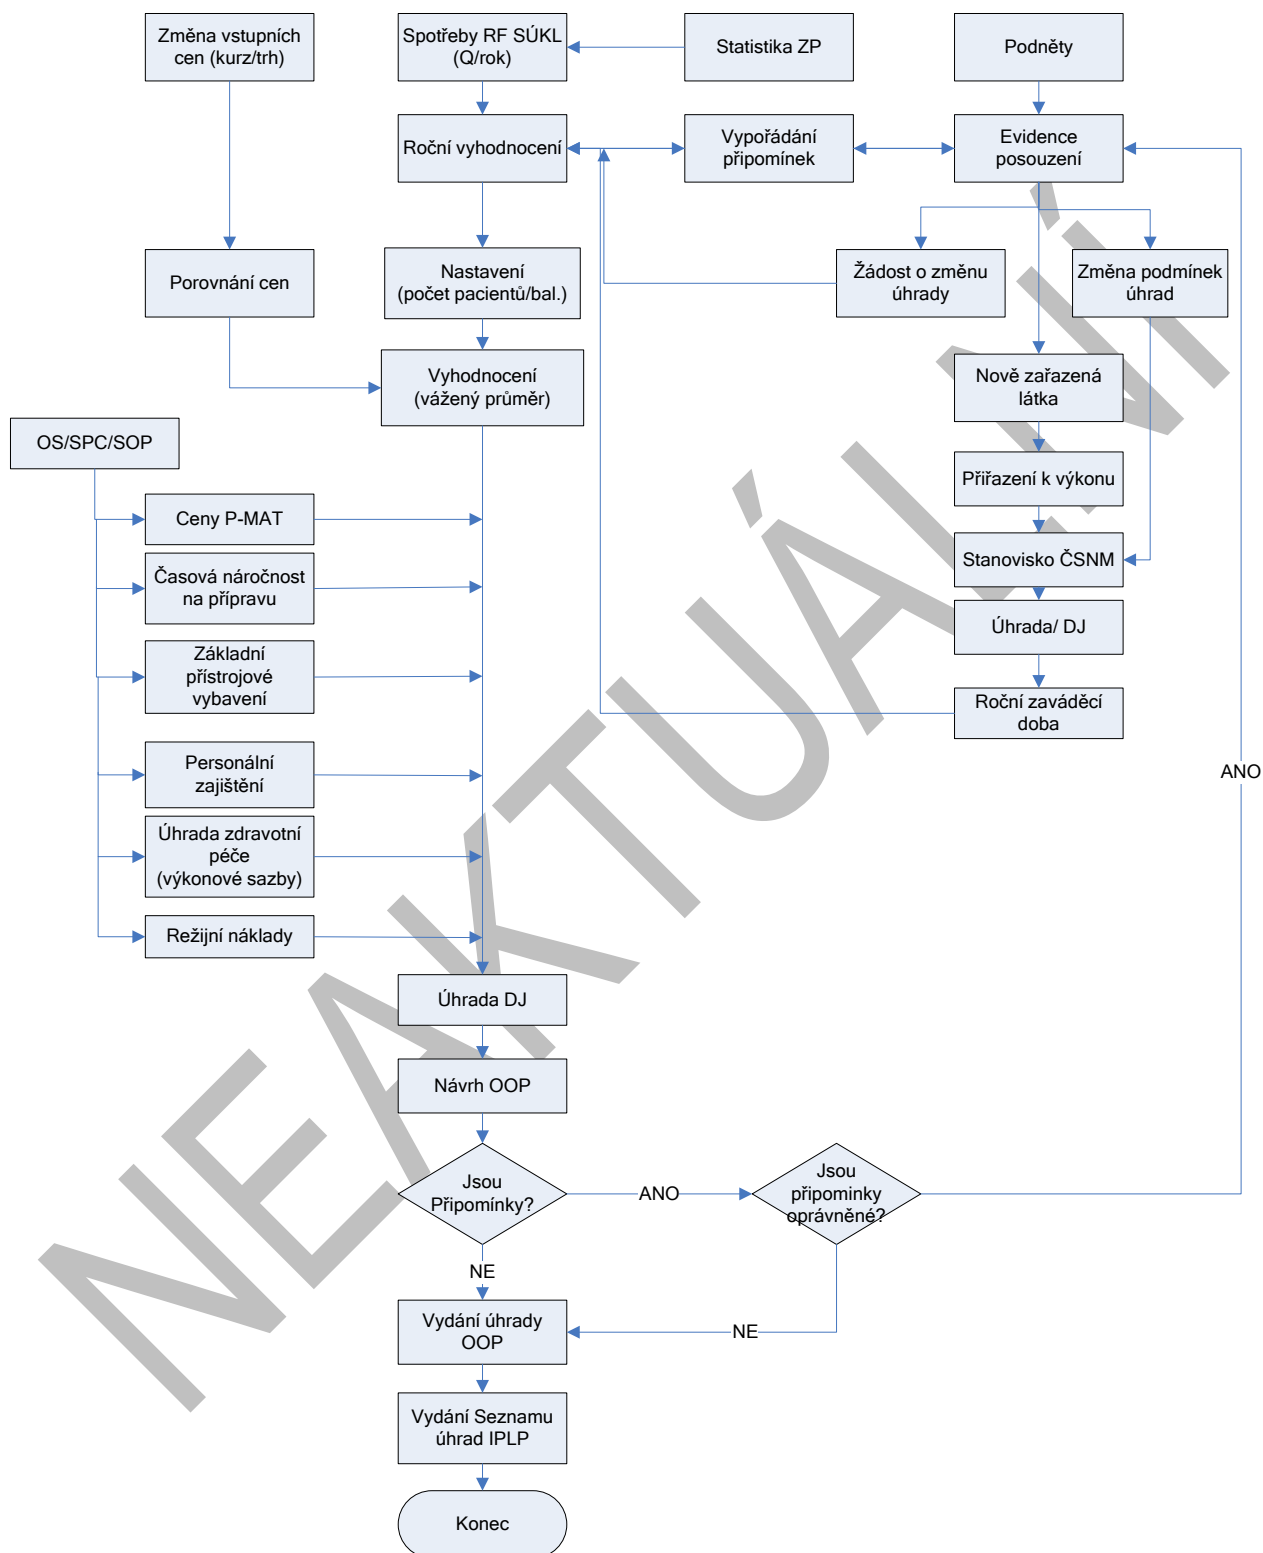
Změna vstupních cen (kurz/trh)

Spotřeby RF SÚKL (Q/rok)

Statistika ZP

Podněty

Roční vyhodnocení

Vypořádání připomínek

Evidence posouzení

Porovnání cen

Nastavení (počet pacientů/bal.)

Žádost o změnu úhrady

Změna podmínek úhrad

Vyhodnocení (vážený průměr)

Nově zařazená látka

OS/SPC/SOP

Přiřazení k výkonu

Ceny P-MAT

Stanovisko ČSNM

Časová náročnost na přípravu

Úhrada/ DJ

Základní přístrojové vybavení

Roční zaváděcí doba

Personální zajištění

ANO

Úhrada zdravotní péče (výkonové sazby)

Režijní náklady

Úhrada DJ

Návrh OOP

Jsou Připomínky?

ANO

Jsou připominky oprávněné?

NE

Vydání úhrady OOP

NE

Vydání Seznamu úhrad IPLP

Konec

NEAKTUÁLNÍ